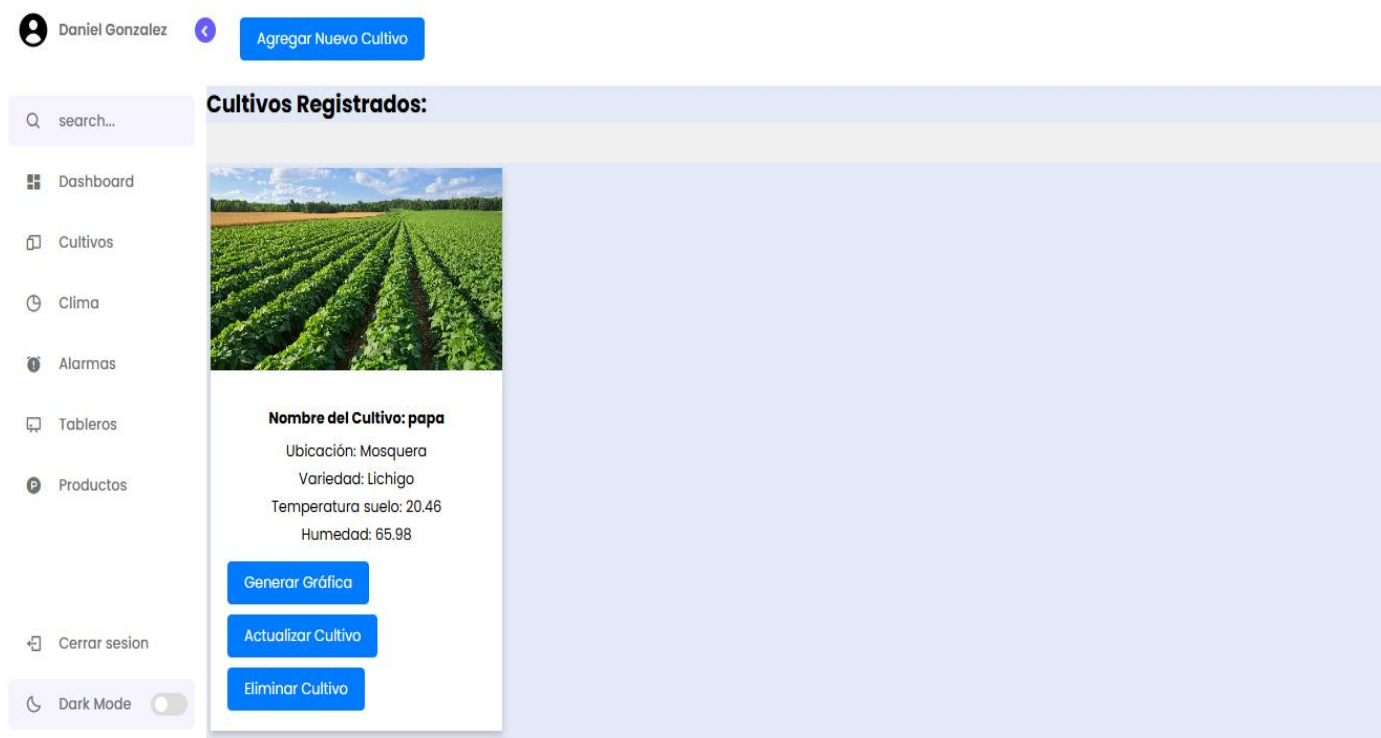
Daniel Gonzalez

Agregar Nuevo Cultivo

search...

Dashboard

Cultivos

Clima

Alarmas

Tableros

Productos

Cerrar sesion

Dark Mode

Cultivos Registrados:

Nombre del Cultivo: papa

Ubicación: Mosquera

Variedad: Lichigo

Temperatura suelo: 20.46

Humedad: 65.98

Generar Gráfica

Actualizar Cultivo

Eliminar Cultivo